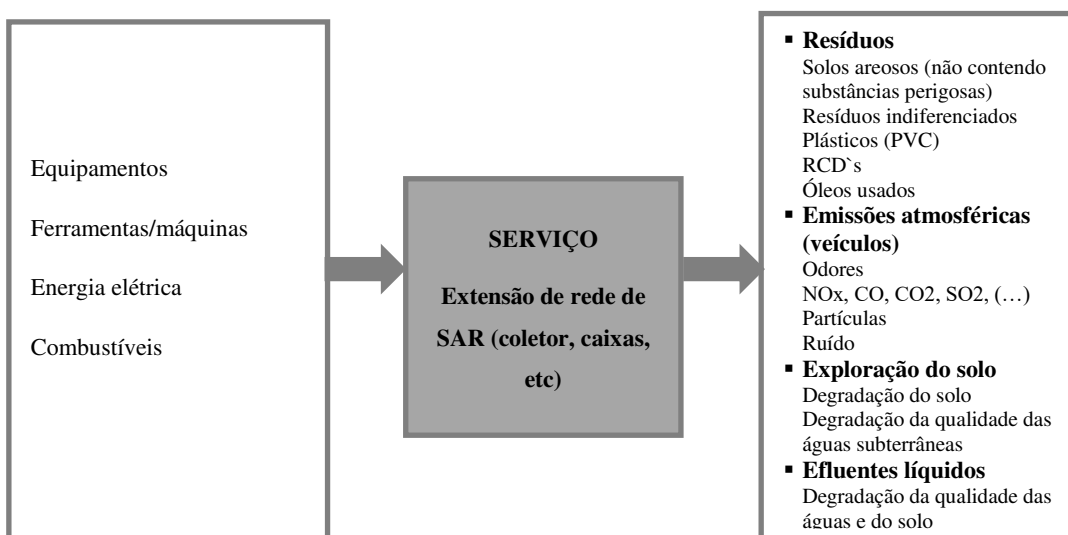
Equipamentos

Ferramentas/máquinas

Energia elétrica

Combustíveis

SERVIÇO

Extensão de rede de SAR (coletor, caixas, etc)

▪ Resíduos
Solos areosos (não contendo substâncias perigosas)
Resíduos indiferenciados
Plásticos (PVC)
RCD`s
Óleos usados
▪ Emissões atmosféricas (veículos)
Odores
NOx, CO, CO2, SO2, (…)
Partículas
Ruído
▪ Exploração do solo
Degradação do solo
Degradação da qualidade das águas subterrâneas
▪ Efluentes líquidos
Degradação da qualidade das águas e do solo